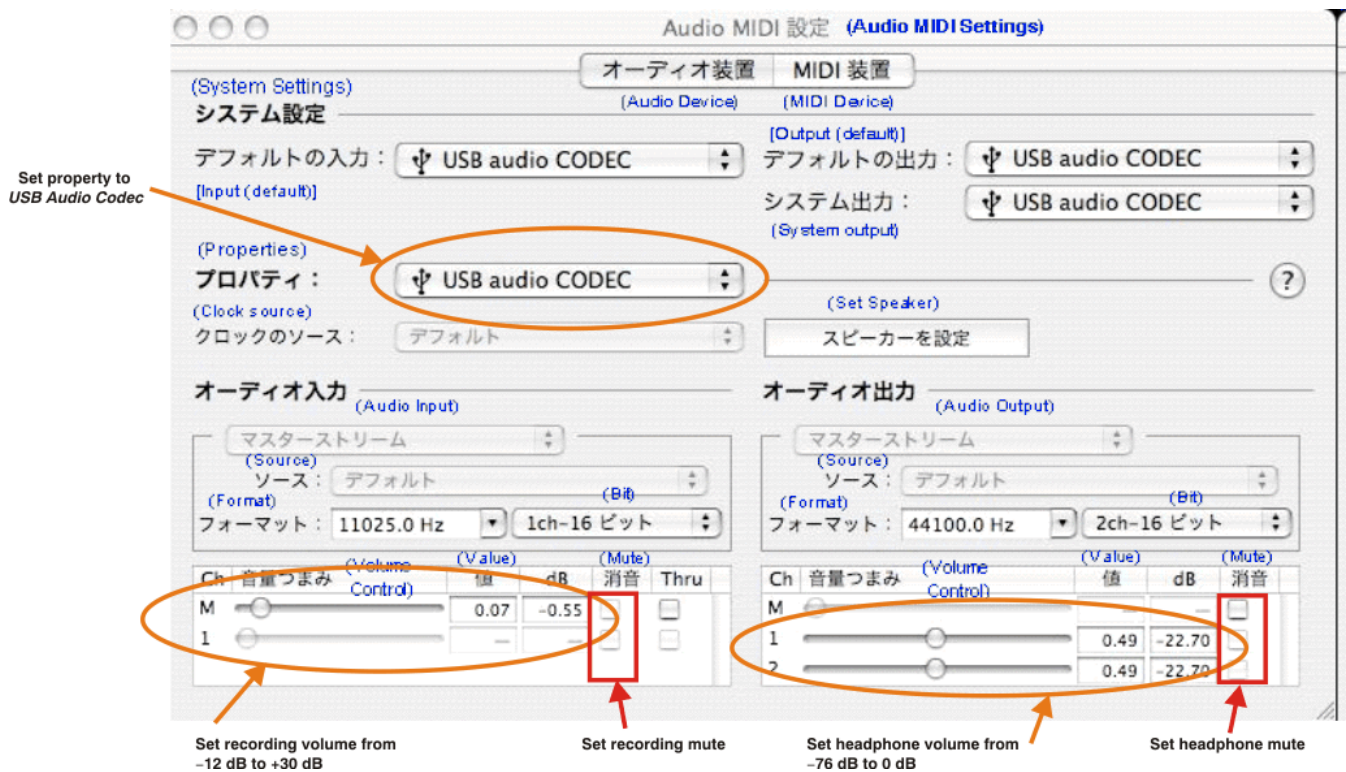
Audio MIDI 設定 (Audio MIDI Settings)

オーディオ装置 MIDI 装置
(Audio Device) (MIDI Device)

(System Settings)
システム設定

デフォルトの入力： USB audio CODEC
[Input (default)]

[Output (default)]
デフォルトの出力： USB audio CODEC

システム出力： USB audio CODEC
(System output)

Set property to
USB Audio Codec

(Properties)
プロパティ： USB audio CODEC

?

(Clock source)
クロックのソース： デフォルト

(Set Speaker)
スピーカーを設定

オーディオ入力 (Audio Input)

マスターストリーム
(Source)
ソース： デフォルト
(Format) (Bit)
フォーマット： 11025.0 Hz 1ch-16 ビット

| Ch | 音量つまみ (Volume Control) | 値 (Value) | dB | 消音 (Mute) | Thru |
|---|---|---|---|---|---|
| M | | 0.07 | -0.55 | | |
| 1 | | — | — | | |

オーディオ出力 (Audio Output)

マスターストリーム
(Source)
ソース： デフォルト
(Format) (Bit)
フォーマット： 44100.0 Hz 2ch-16 ビット

| Ch | 音量つまみ (Volume Control) | 値 (Value) | dB | 消音 (Mute) |
|---|---|---|---|---|
| M | | — | — | |
| 1 | | 0.49 | -22.70 | |
| 2 | | 0.49 | -22.70 | |

Set recording volume from −12 dB to +30 dB

Set recording mute

Set headphone volume from −76 dB to 0 dB

Set headphone mute